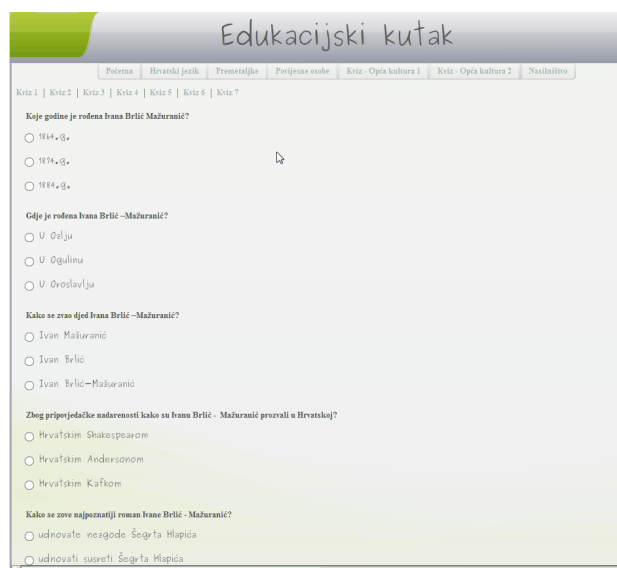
Edukacijski kutak

Početna | Hrvatski jezik | Premetaljke | Povijesne osobe | Kviz - Opća kultura 1 | Kviz - Opća kultura 2 | Nasilništvo

Kviz 1 | Kviz 2 | Kviz 3 | Kviz 4 | Kviz 5 | Kviz 6 | Kviz 7

Koje godine je rođena Ivana Brlić Mažuranić?

1864.g.

1874.g.

1884.g.

Gdje je rođena Ivana Brlić –Mažuranić?

U Oslju

U Ogulinu

U Oroslavlju

Kako se zvao djed Ivana Brlić –Mažuranić?

Ivan Mažuranić

Ivan Brlić

Ivan Brlić-Mažuranić

Zbog pripovjedačke nadarenosti kako su Ivanu Brlić - Mažuranić prozvali u Hrvatskoj?

Hrvatskim Shakespearom

Hrvatskim Andersonom

Hrvatskim Kafkom

Kako se zove najpoznatiji roman Ivane Brlić - Mažuranić?

udnovate nezgode Šegrta Hlapića

udnovati susreti Šegrta Hlapića